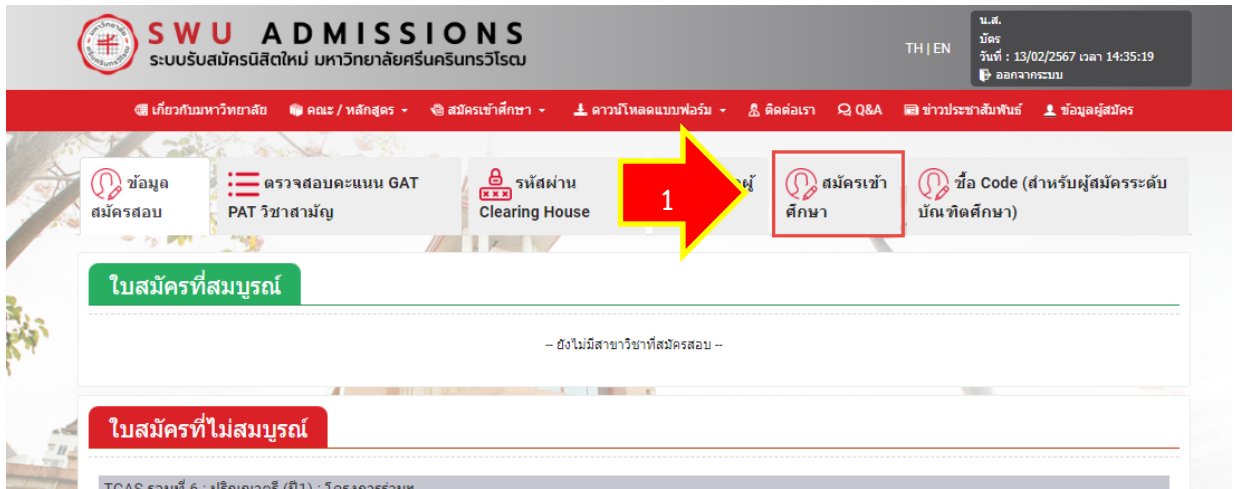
SWU ADMISSIONS
ระบบรับสมัครนิสิตใหม่ มหาวิทยาลัยศรีนครินทรวิโรฒ

TH | EN

น.ส.
บัตร
วันที่ : 13/02/2567 เวลา 14:35:19
ออกจากระบบ

เกี่ยวกับมหาวิทยาลัย | คณะ / หลักสูตร | สมัครเข้าศึกษา | ดาวน์โหลดแบบฟอร์ม | ติดต่อเรา | Q&A | ข่าวประชาสัมพันธ์ | ข้อมูลผู้สมัคร

ข้อมูลสมัครสอบ | ตรวจสอบคะแนน GAT PAT วิชาสามัญ | รหัสผ่าน Clearing House | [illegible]ผู้ | สมัครเข้าศึกษา | ซื้อ Code (สำหรับผู้สมัครระดับบัณฑิตศึกษา)

1

ใบสมัครที่สมบูรณ์

-- ยังไม่มีสาขาวิชาที่สมัครสอบ --

ใบสมัครที่ไม่สมบูรณ์

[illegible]